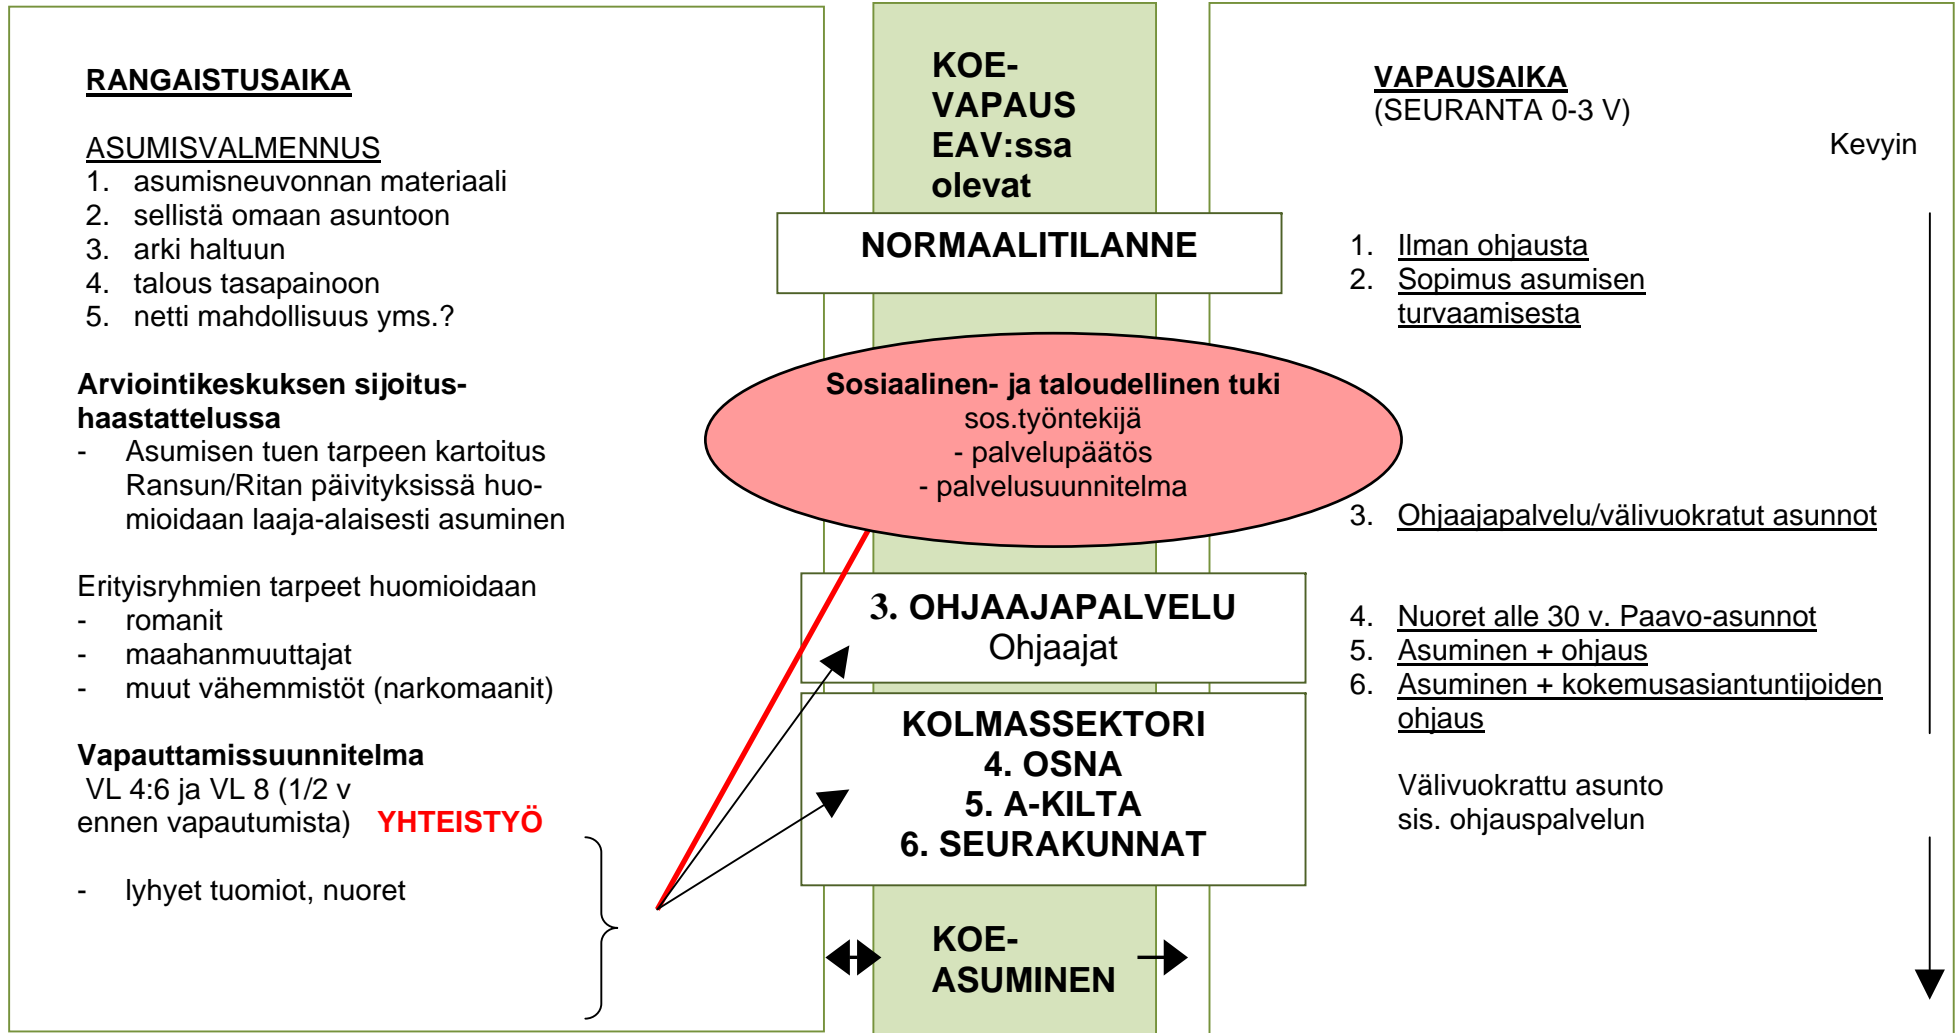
RANGAISTUSAIKA

ASUMISVALMENNUS
1. asumisneuvonnan materiaali
2. sellistä omaan asuntoon
3. arki haltuun
4. talous tasapainoon
5. netti mahdollisuus yms.?

Arviointikeskuksen sijoitushaastattelussa
- Asumisen tuen tarpeen kartoitus Ransun/Ritan päivityksissä huomioidaan laaja-alaisesti asuminen

Erityisryhmien tarpeet huomioidaan
- romanit
- maahanmuuttajat
- muut vähemmistöt (narkomaanit)

Vapauttamissuunnitelma
VL 4:6 ja VL 8 (1/2 v ennen vapautumista) YHTEISTYÖ

- lyhyet tuomiot, nuoret

KOE-VAPAUS EAV:ssa olevat

NORMAALITILANNE

Sosiaalinen- ja taloudellinen tuki
sos.työntekijä
- palvelupäätös
- palvelusuunnitelma

3. OHJAAJAPALVELU
Ohjaajat

KOLMASSEKTORI
4. OSNA
5. A-KILTA
6. SEURAKUNNAT

KOE-ASUMINEN

VAPAUSAIKA
(SEURANTA 0-3 V)

Kevyin

1. Ilman ohjausta
2. Sopimus asumisen turvaamisesta

3. Ohjaajapalvelu/välivuokratut asunnot

4. Nuoret alle 30 v. Paavo-asunnot
5. Asuminen + ohjaus
6. Asuminen + kokemusasiantuntijoiden ohjaus

Välivuokrattu asunto sis. ohjauspalvelun